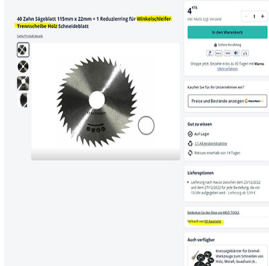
40 Zahn Sägeblatt 115mm x 22mm + 1 Reduzierring für Winkelschleifer Trennscheibe Holz Schneideblatt

Siehe Produktdetails

4,55

In den Warenkorb

Kaufen Sie für Ihr Unternehmen?

Preise und Bestände anzeigen

Gut zu wissen

Auf Lager

Lieferoptionen

Auch verfügbar

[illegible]